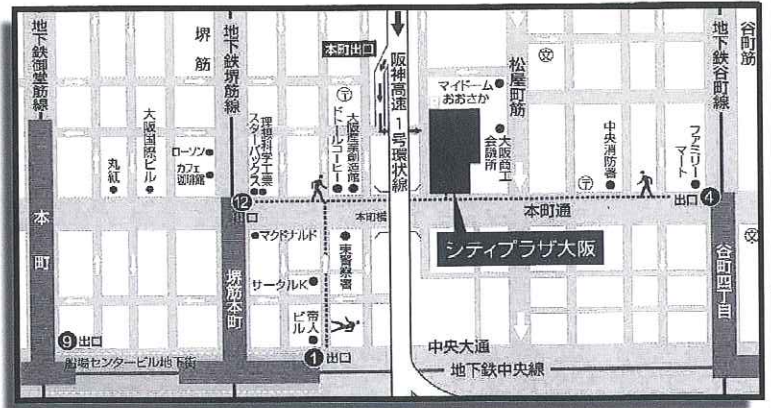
地下鉄御堂筋線

堺筋

地下鉄堺筋線

本町出口

阪神高速1号環状線

マイドームおおさか

松屋町筋

谷町筋

地下鉄谷町線

大阪国際ビル

丸紅

ローソン

カフェ珈琲館

理想科学工業

スターバックス

大阪産業創造館

ドトールコーヒー

大阪商工会議所

中央消防署

ファミリーマート

12

出口

本町橋

本町通

出口 4

本町

マクドナルド

東警察署

シティプラザ大阪

サークルK

堺筋本町

谷町四丁目

帝人ビル

9 出口

1 出口

中央大通

船場センタービル地下街

地下鉄中央線